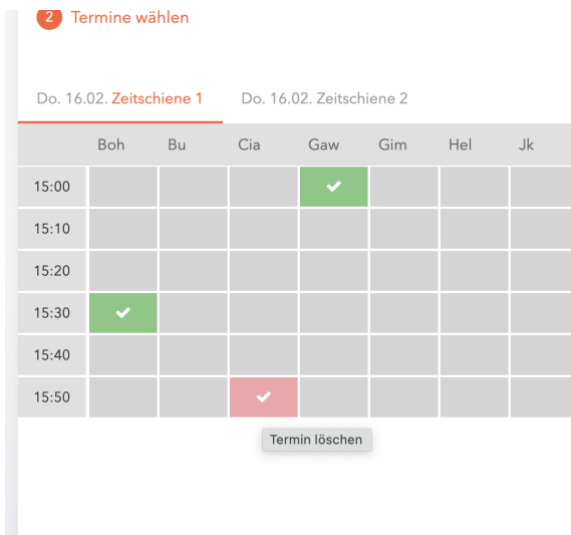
2 Termine wählen

Do. 16.02. Zeitschiene 1 Do. 16.02. Zeitschiene 2

| | Boh | Bu | Cia | Gaw | Gim | Hel | Jk |
|---|---|---|---|---|---|---|---|
| 15:00 | | | | ✔ | | | |
| 15:10 | | | | | | | |
| 15:20 | | | | | | | |
| 15:30 | ✔ | | | | | | |
| 15:40 | | | | | | | |
| 15:50 | | | ✔ | | | | |

Termin löschen